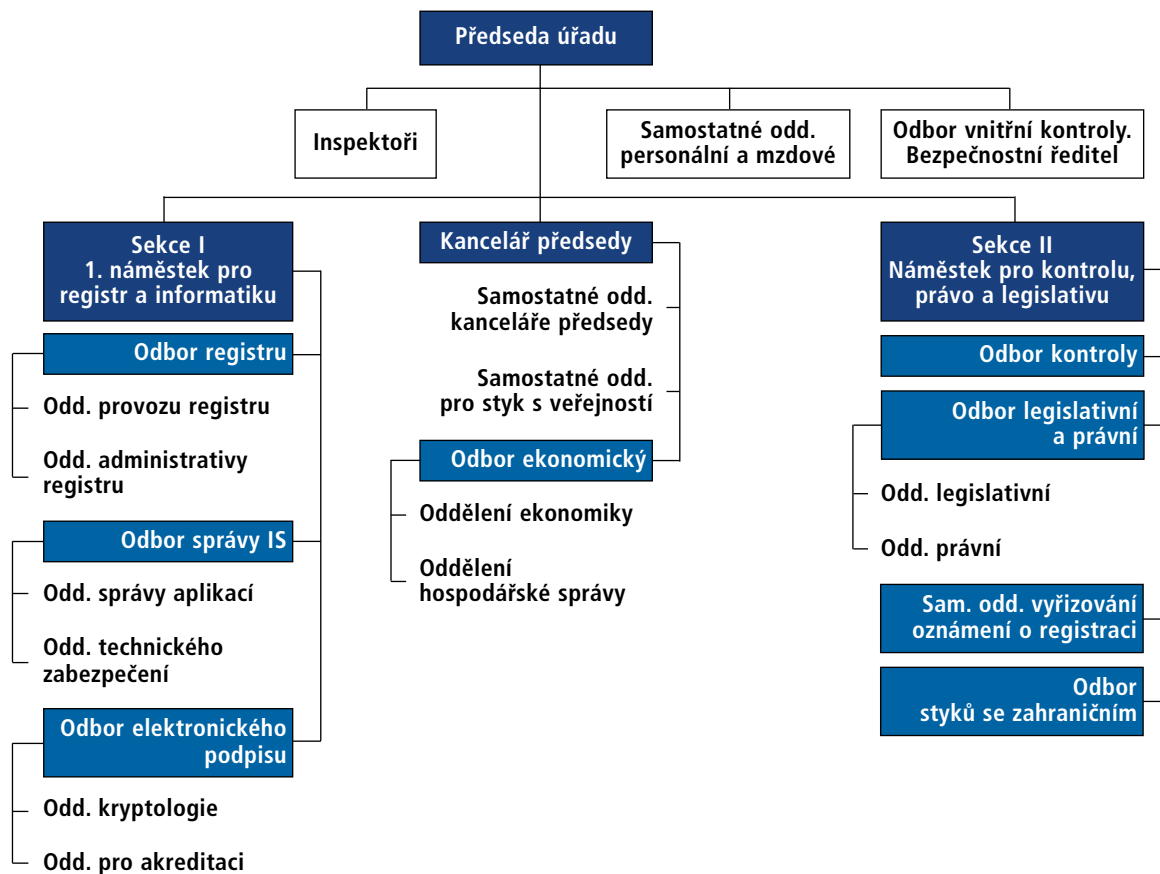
Předseda úřadu

Inspektoři

Samostatné odd. personální a mzdové

Odbor vnitřní kontroly. Bezpečnostní ředitel

Sekce I
1. náměstek pro registr a informatiku

Odbor registru

Odd. provozu registru

Odd. administrativy registru

Odbor správy IS

Odd. správy aplikací

Odd. technického zabezpečení

Odbor elektronického podpisu

Odd. kryptologie

Odd. pro akreditaci

Kancelář předsedy

Samostatné odd. kanceláře předsedy

Samostatné odd. pro styk s veřejností

Odbor ekonomický

Oddělení ekonomiky

Oddělení hospodářské správy

Sekce II
Náměstek pro kontrolu, právo a legislativu

Odbor kontroly

Odbor legislativní a právní

Odd. legislativní

Odd. právní

Sam. odd. vyřizování oznámení o registraci

Odbor styků se zahraničním